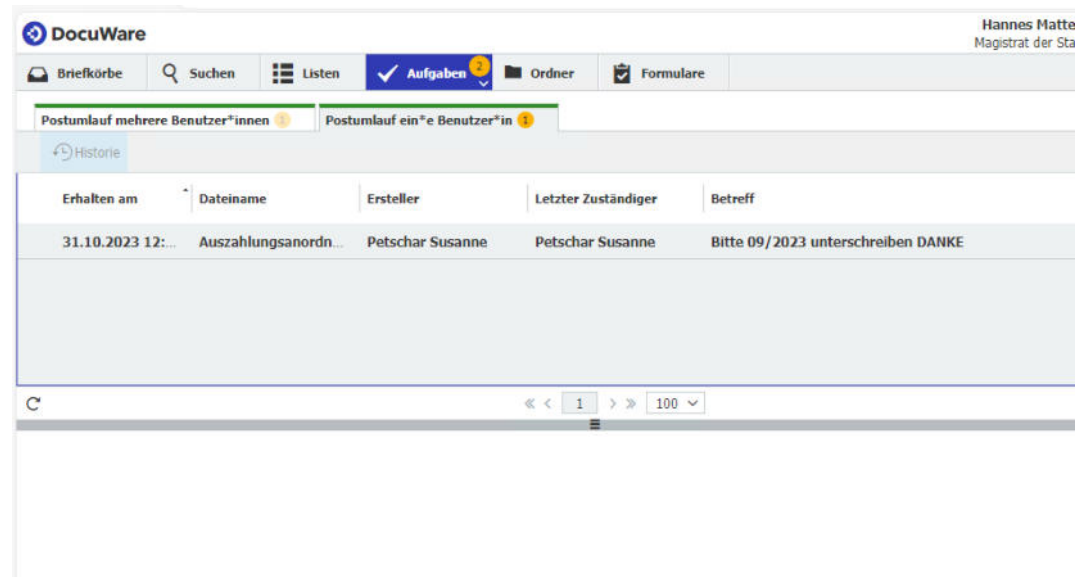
DocuWare

Hannes Matte
Magistrat der Sta

Briefkörbe Suchen Listen Aufgaben 2 Ordner Formulare

Postumlauf mehrere Benutzer*innen 1
Postumlauf ein*e Benutzer*in 1

Historie

| Erhalten am | Dateiname | Ersteller | Letzter Zuständiger | Betreff |
|---|---|---|---|---|
| 31.10.2023 12:... | Auszahlungsanordn... | Petschar Susanne | Petschar Susanne | Bitte 09/2023 unterschreiben DANKE |

1 100